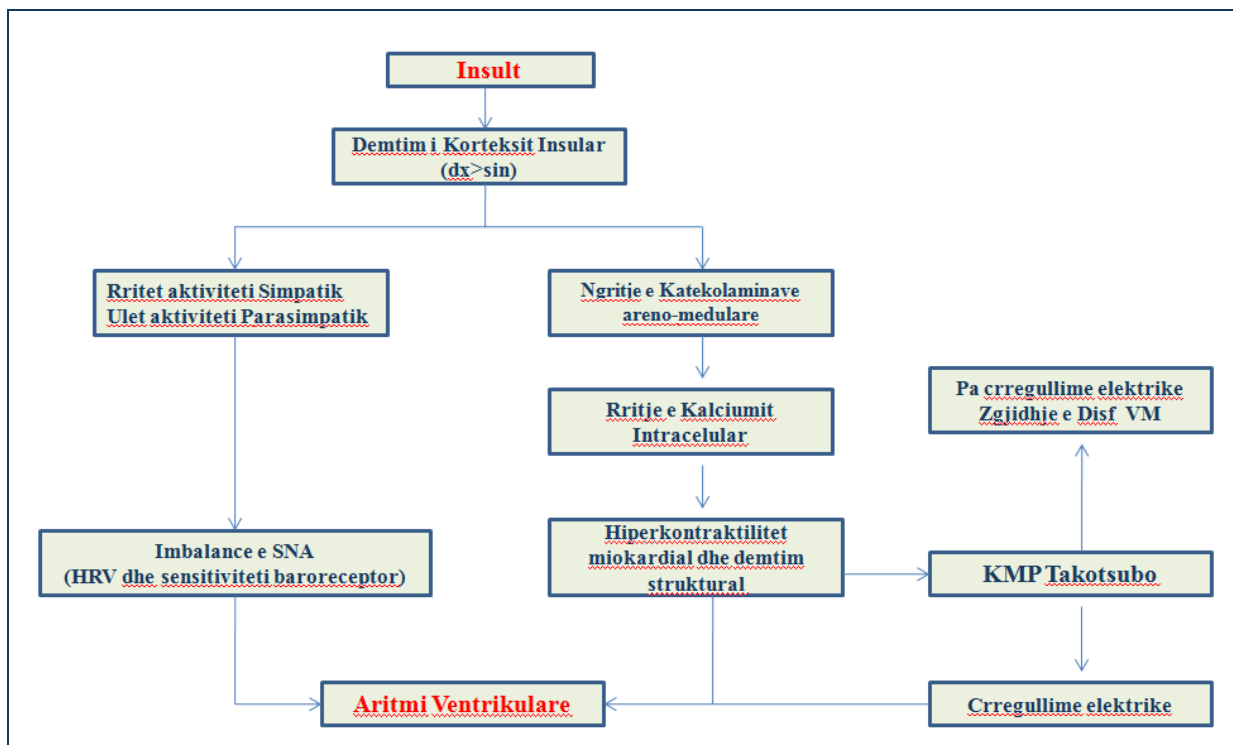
Insult

Demtim i Korteksit Insular (dx>sin)

Rritet aktiviteti Simpatik
Ulet aktiviteti Parasimpatik

Ngritje e Katekolaminave areno-medulare

Rritje e Kalciumit Intracelular

Pa crregullime elektrike
Zgjidhje e Disf VM

Imbalance e SNA
(HRV dhe sensitiviteti baroreceptor)

Hiperkontraktilitet miokardial dhe demtim struktural

KMP Takotsubo

Aritmi Ventrikulare

Crregullime elektrike